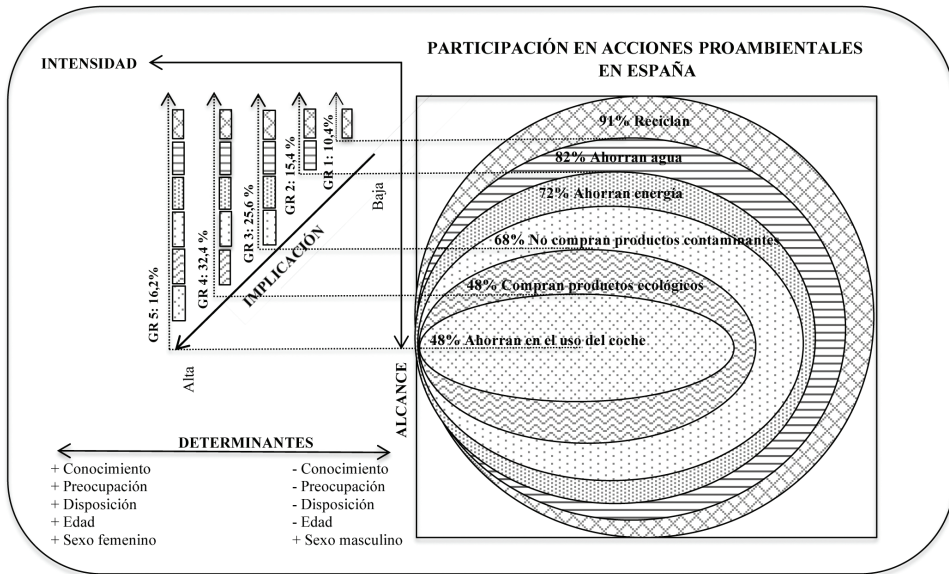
PARTICIPACIÓN EN ACCIONES PROAMBIENTALES EN ESPAÑA

INTENSIDAD

GR 5: 16,2%
GR 4: 32,4 %
GR 3: 25,6 %
GR 2: 15,4 %
GR 1: 10,4%

Baja
IMPLICACIÓN
Alta

91% Reciclan
82% Ahorran agua
72% Ahorran energía
68% No compran productos contaminantes
48% Compran productos ecológicos
48% Ahorran en el uso del coche

ALCANCE

DETERMINANTES

+ Conocimiento
+ Preocupación
+ Disposición
+ Edad
+ Sexo femenino

- Conocimiento
- Preocupación
- Disposición
- Edad
+ Sexo masculino